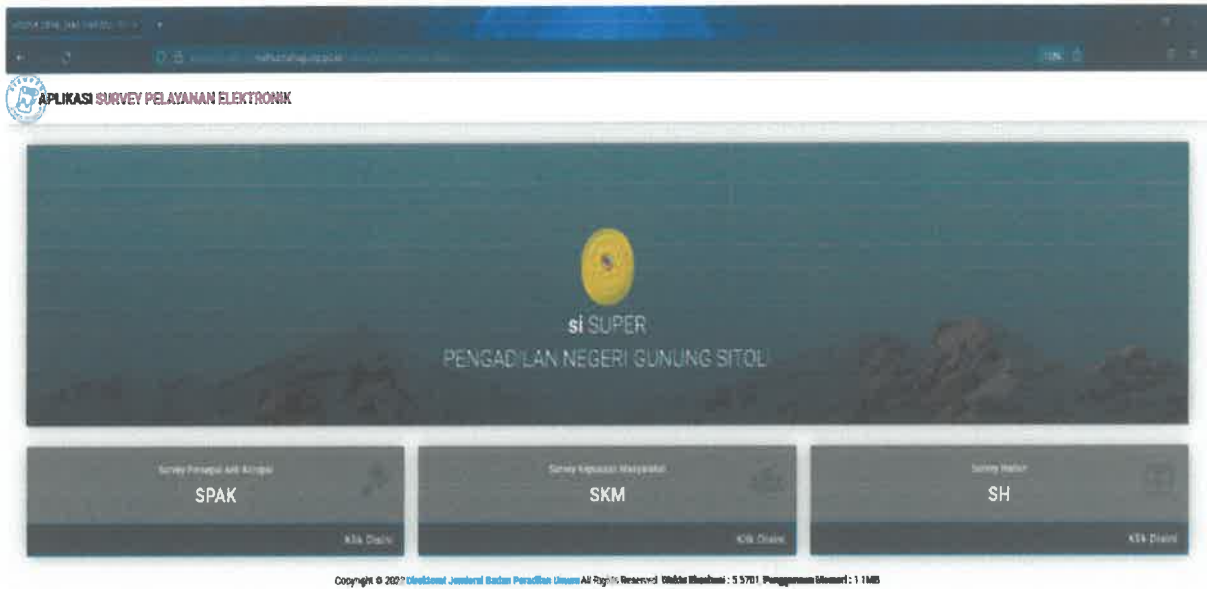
APLIKASI SURVEY PELAYANAN ELEKTRONIK

si SUPER

PENGADILAN NEGERI GUNUNG SITOLI

Survey Persepsi Anti Korupsi
SPAK
Klik Disini

Survey Kepuasan Masyarakat
SKM
Klik Disini

Survey Harian
SH
Klik Disini

Copyright © 202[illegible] Direktorat Jenderal Badan Peradilan Umum All Rights Reserved. Waktu Eksekusi : 5.5701 Penggunaan Memori : 1.1MB